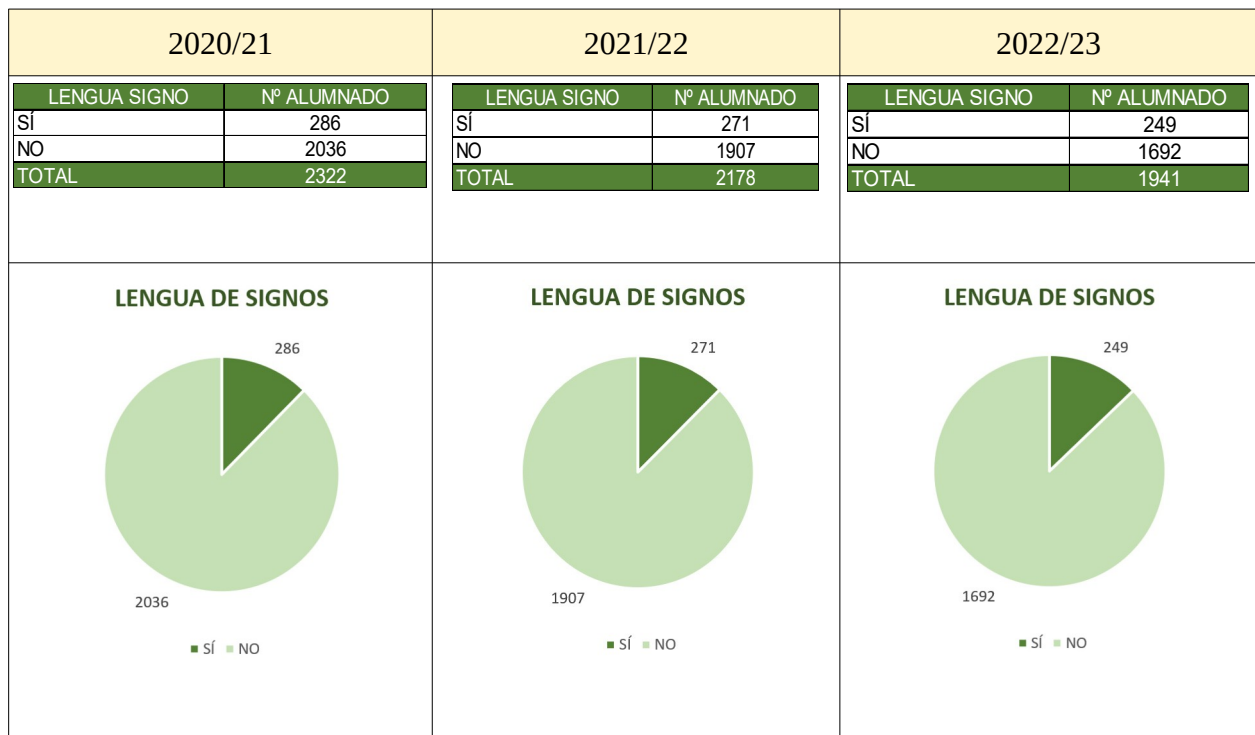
2020/21

| LENGUA SIGNO | Nº ALUMNADO |
|---|---|
| SÍ | 286 |
| NO | 2036 |
| TOTAL | 2322 |

LENGUA DE SIGNOS

286

2036

SÍ NO

2021/22

| LENGUA SIGNO | Nº ALUMNADO |
|---|---|
| SÍ | 271 |
| NO | 1907 |
| TOTAL | 2178 |

LENGUA DE SIGNOS

271

1907

SÍ NO

2022/23

| LENGUA SIGNO | Nº ALUMNADO |
|---|---|
| SÍ | 249 |
| NO | 1692 |
| TOTAL | 1941 |

LENGUA DE SIGNOS

249

1692

SÍ NO